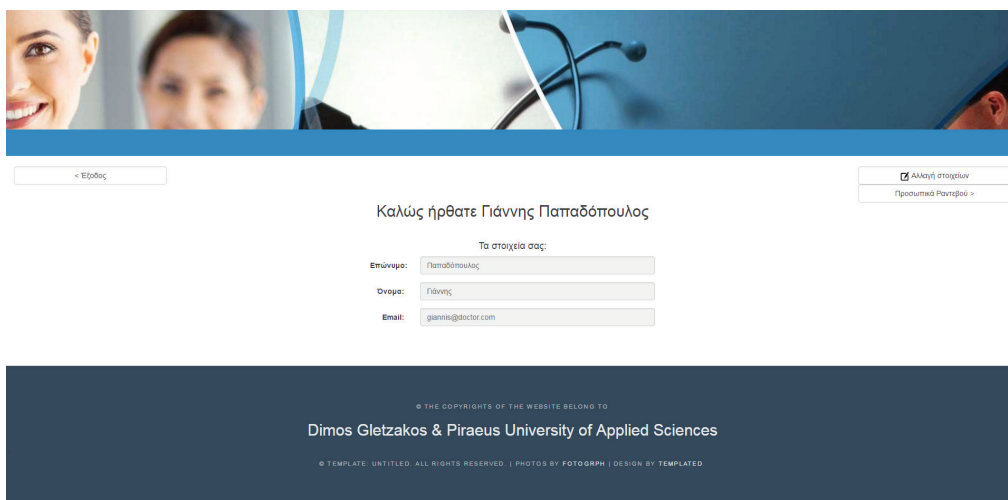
< Έξοδος

Αλλαγή στοιχείων

Προσωπικά Ραντεβού >

Καλώς ήρθατε Γιάννης Παπαδόπουλος

Τα στοιχεία σας:

Επώνυμο: Παπαδόπουλος

Όνομα: Γιάννης

Email: giannis@doctor.com

© THE COPYRIGHTS OF THE WEBSITE BELONG TO

Dimos Gletzakos & Piraeus University of Applied Sciences

© TEMPLATE: UNTITLED. ALL RIGHTS RESERVED. | PHOTOS BY FOTOGRPH | DESIGN BY TEMPLATED